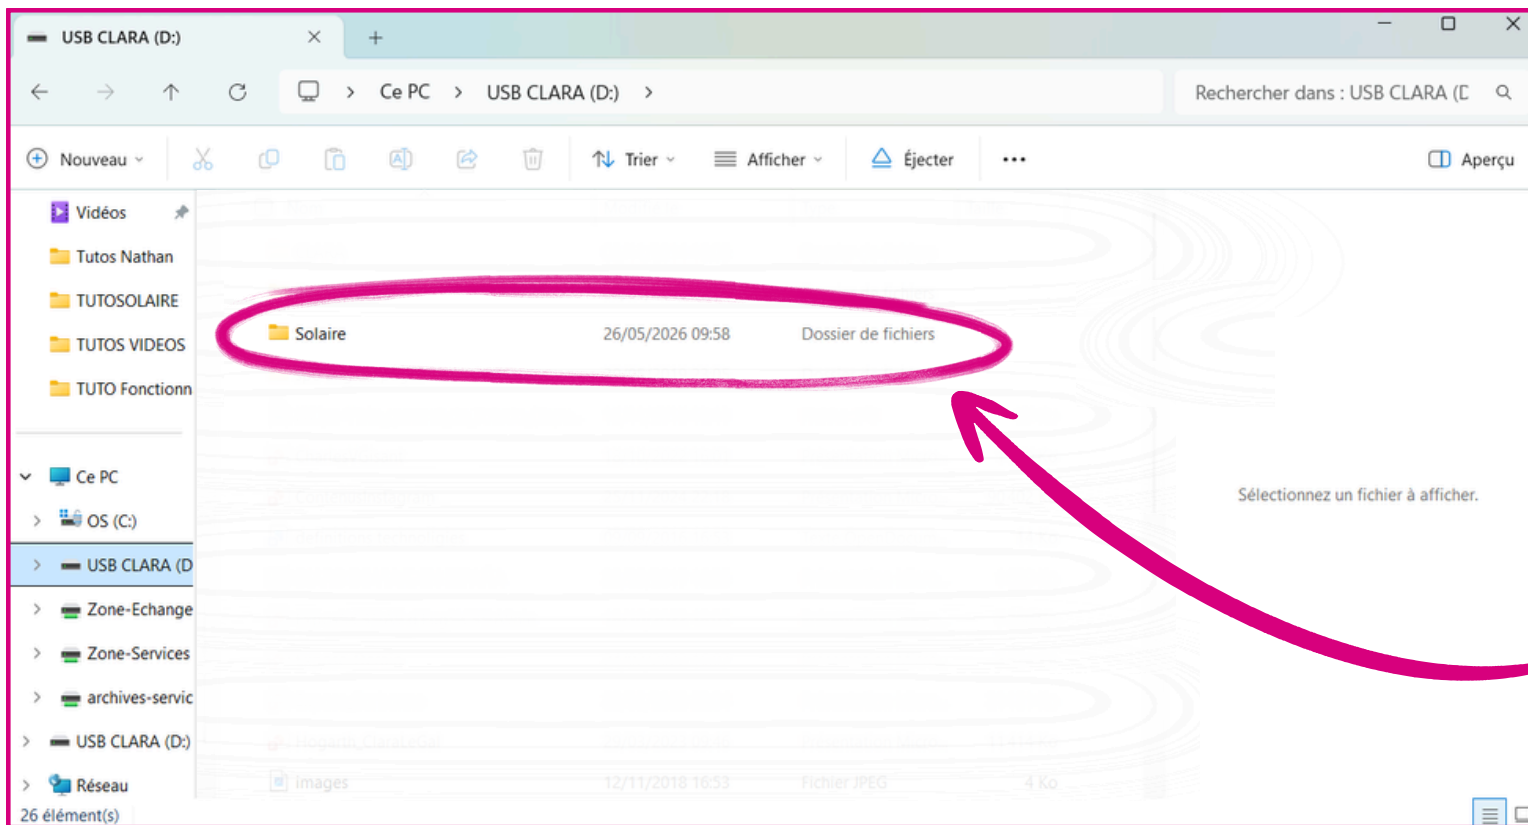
USB CLARA (D:)

Ce PC > USB CLARA (D:) >

Rechercher dans : USB CLARA (D

Nouveau

Trier

Afficher

Éjecter

...

Aperçu

Vidéos

Tutos Nathan

TUTOSOLAIRE

TUTOS VIDEOS

TUTO Fonctionn

Ce PC

OS (C:)

USB CLARA (D

Zone-Echange

Zone-Services

archives-servic

USB CLARA (D:)

Réseau

26 élément(s)

Solaire 26/05/2026 09:58 Dossier de fichiers

Sélectionnez un fichier à afficher.

images 12/11/2018 16:53 Fichier JPEG 4 Ko